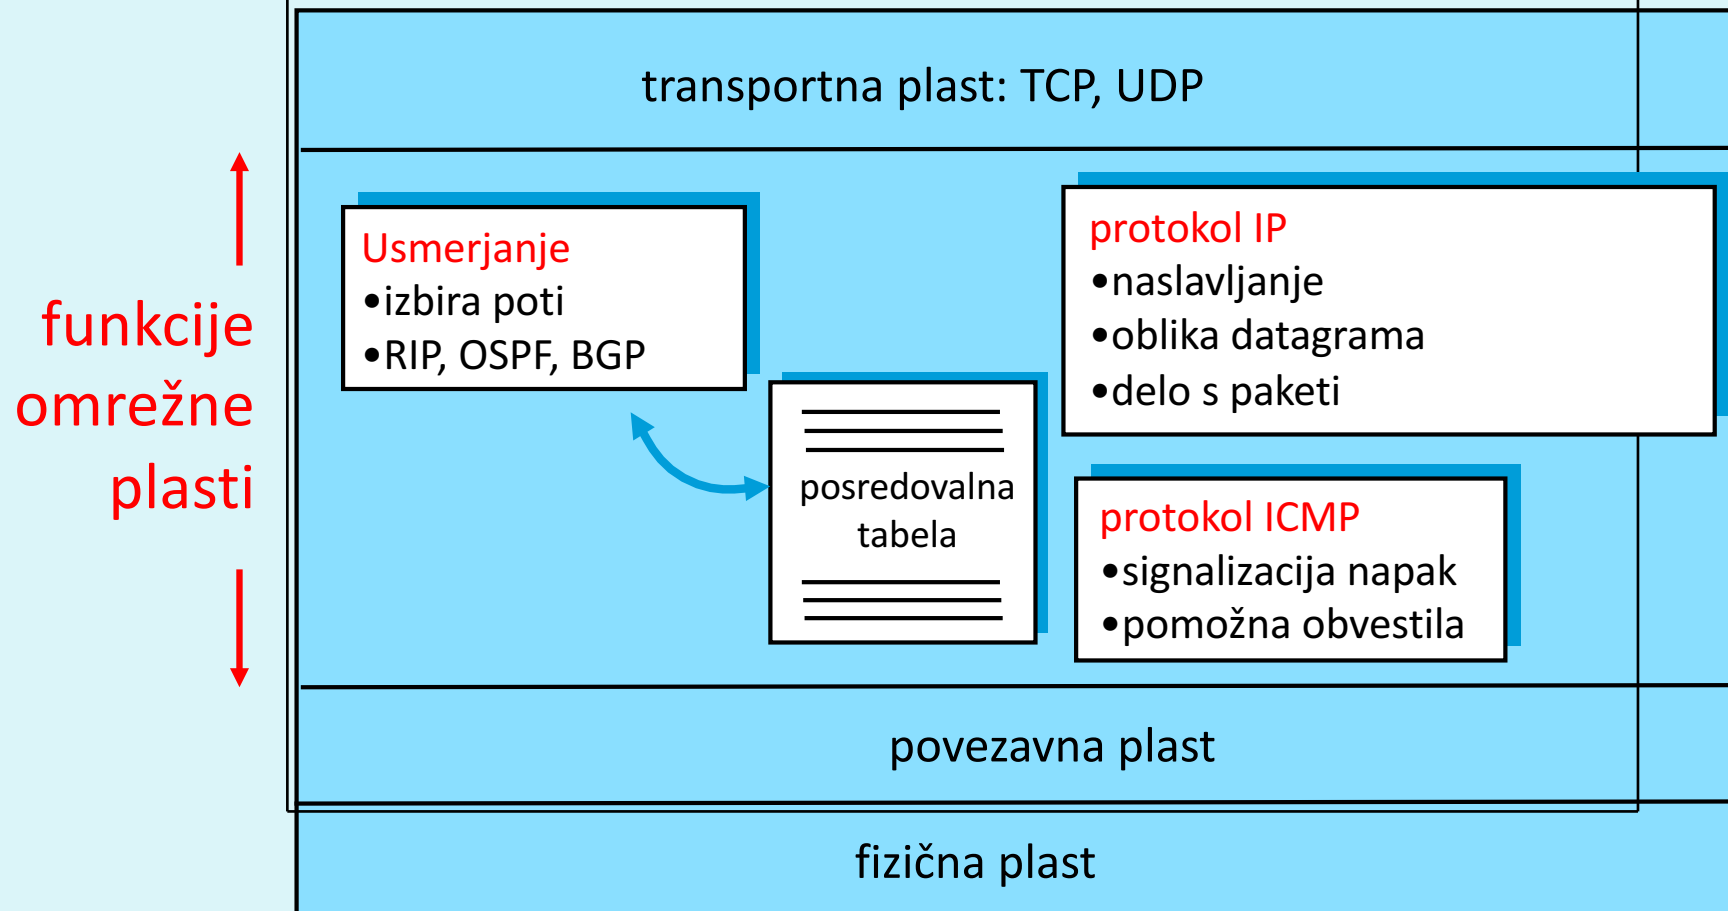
transportna plast: TCP, UDP

funkcije omrežne plasti

Usmerjanje
•izbira poti
•RIP, OSPF, BGP

protokol IP
•naslavljanje
•oblika datagrama
•delo s paketi

posredovalna tabela

protokol ICMP
•signalizacija napak
•pomožna obvestila

povezavna plast

fizična plast